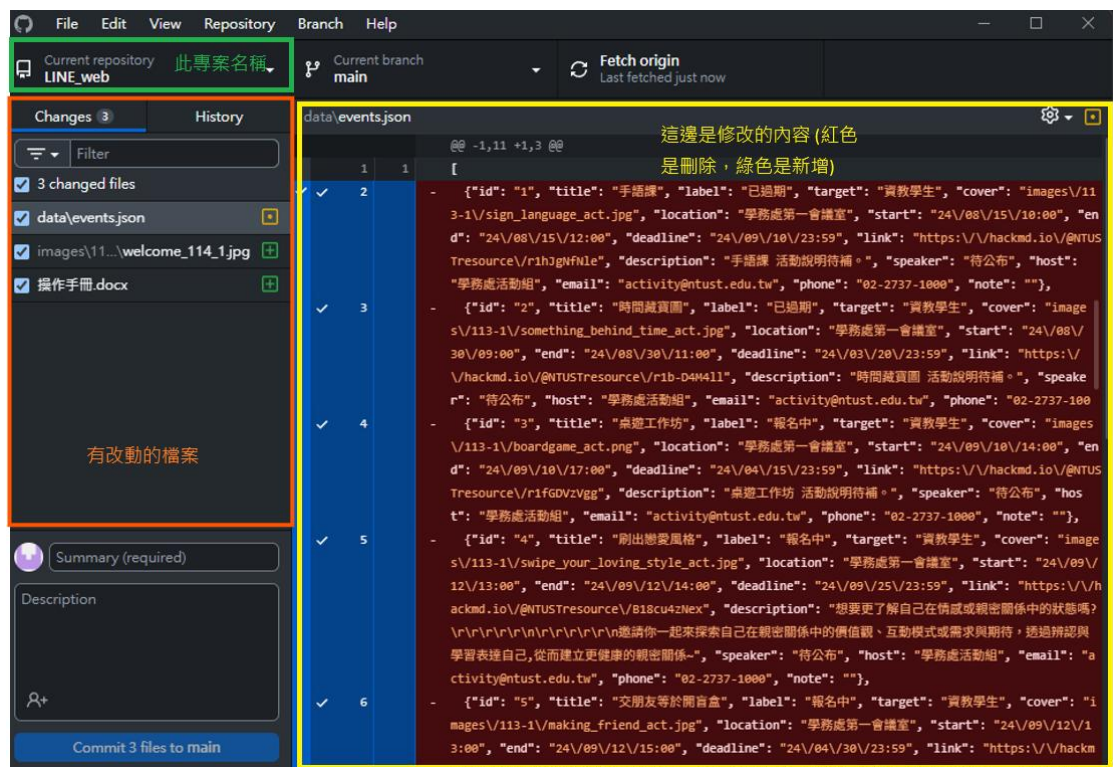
File Edit View Repository Branch Help

Current repository
LINE_web
此專案名稱

Current branch
main

Fetch origin
Last fetched just now

Changes 3
History

Filter

3 changed files
data\events.json
images\11...\welcome_114_1.jpg
操作手冊.docx

有改動的檔案

Summary (required)
Description

Commit 3 files to main

data\events.json

這邊是修改的內容 (紅色是刪除，綠色是新增)

@@ -1,11 +1,3 @@

1 1 [

2 - {"id": "1", "title": "手語課", "label": "已過期", "target": "資教學生", "cover": "images\/113-1\/sign_language_act.jpg", "location": "學務處第一會議室", "start": "24\/08\/15\/10:00", "end": "24\/08\/15\/12:00", "deadline": "24\/09\/10\/23:59", "link": "https:\/\/hackmd.io\/@NTUSTresource\/r1hJgNfNle", "description": "手語課 活動說明待補。", "speaker": "待公布", "host": "學務處活動組", "email": "activity@ntust.edu.tw", "phone": "02-2737-1000", "note": ""},

3 - {"id": "2", "title": "時間藏寶圖", "label": "已過期", "target": "資教學生", "cover": "images\/113-1\/something_behind_time_act.jpg", "location": "學務處第一會議室", "start": "24\/08\/30\/09:00", "end": "24\/08\/30\/11:00", "deadline": "24\/03\/20\/23:59", "link": "https:\/\/hackmd.io\/@NTUSTresource\/r1b-D4M4ll", "description": "時間藏寶圖 活動說明待補。", "speaker": "待公布", "host": "學務處活動組", "email": "activity@ntust.edu.tw", "phone": "02-2737-100

4 - {"id": "3", "title": "桌遊工作坊", "label": "報名中", "target": "資教學生", "cover": "images\/113-1\/boardgame_act.png", "location": "學務處第一會議室", "start": "24\/09\/10\/14:00", "end": "24\/09\/10\/17:00", "deadline": "24\/04\/15\/23:59", "link": "https:\/\/hackmd.io\/@NTUSTresource\/r1fGDVzVgg", "description": "桌遊工作坊 活動說明待補。", "speaker": "待公布", "host": "學務處活動組", "email": "activity@ntust.edu.tw", "phone": "02-2737-1000", "note": ""},

5 - {"id": "4", "title": "刷出戀愛風格", "label": "報名中", "target": "資教學生", "cover": "images\/113-1\/swipe_your_loving_style_act.jpg", "location": "學務處第一會議室", "start": "24\/09\/12\/13:00", "end": "24\/09\/12\/14:00", "deadline": "24\/09\/25\/23:59", "link": "https:\/\/hackmd.io\/@NTUSTresource\/B18cu4zNex", "description": "想要更了解自己在情感或親密關係中的狀態嗎?\r\r\r\r\n\r\r\r\r\n邀請你一起來探索自己在親密關係中的價值觀、互動模式或需求與期待，透過辨認與學習表達自己,從而建立更健康的親密關係~", "speaker": "待公布", "host": "學務處活動組", "email": "activity@ntust.edu.tw", "phone": "02-2737-1000", "note": ""},

6 - {"id": "5", "title": "交朋友等於開盲盒", "label": "報名中", "target": "資教學生", "cover": "images\/113-1\/making_friend_act.jpg", "location": "學務處第一會議室", "start": "24\/09\/12\/13:00", "end": "24\/09\/12\/15:00", "deadline": "24\/04\/30\/23:59", "link": "https:\/\/hackm